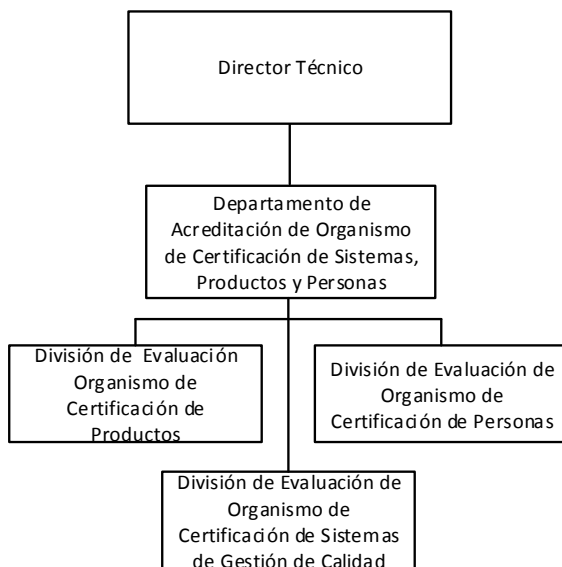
Director Técnico

Departamento de Acreditación de Organismo de Certificación de Sistemas, Productos y Personas

División de Evaluación Organismo de Certificación de Productos

División de Evaluación de Organismo de Certificación de Personas

División de Evaluación de Organismo de Certificación de Sistemas de Gestión de Calidad